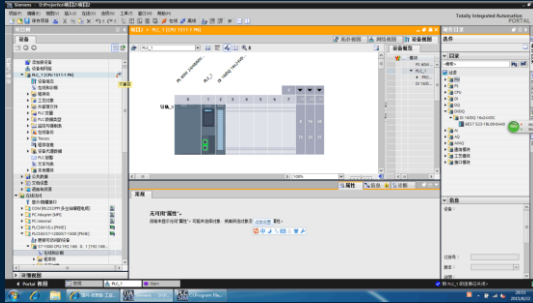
Siemens - D:\Projects\项目3\项目3
Totally Integrated Automation
PORTAL
项目树
设备
项目3 ▸ PLC_1 [CPU 1511-1 PN]
拓扑视图
网络视图
设备视图
设备概览
目录
PLC_1
添加新设备
设备和网络
PLC_1 [CPU 1511-1 PN]
设备组态
在线和诊断
程序块
工艺对象
外部源文件
PLC 变量
PLC 数据类型
监控与强制表
在线备份
Traces
程序信息
PLC 报警
文本列表
本地模块
未分组的设备
安全设置
公共数据
文档设置
语言和资源
在线访问
读卡器/USB 存储器
详细视图
属性
信息
诊断
常规
无可用"属性"
100%
Portal 视图
总览
PLC_1